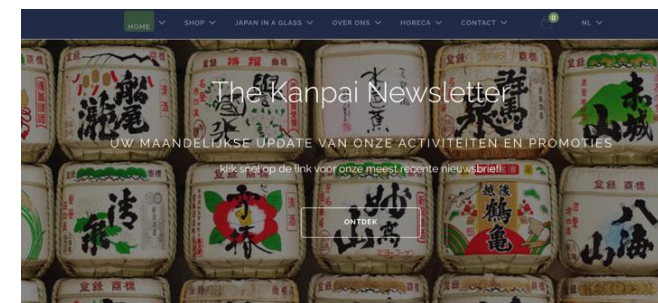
HOME SHOP JAPAN IN A GLASS OVER ONS HORECA CONTACT 0 NL

The Kanpai Newsletter

UW MAANDELIJKSE UPDATE VAN ONZE ACTIVITEITEN EN PROMOTIES

Klik snel op de link voor onze meest recente nieuwsbrief!

ONTDEK